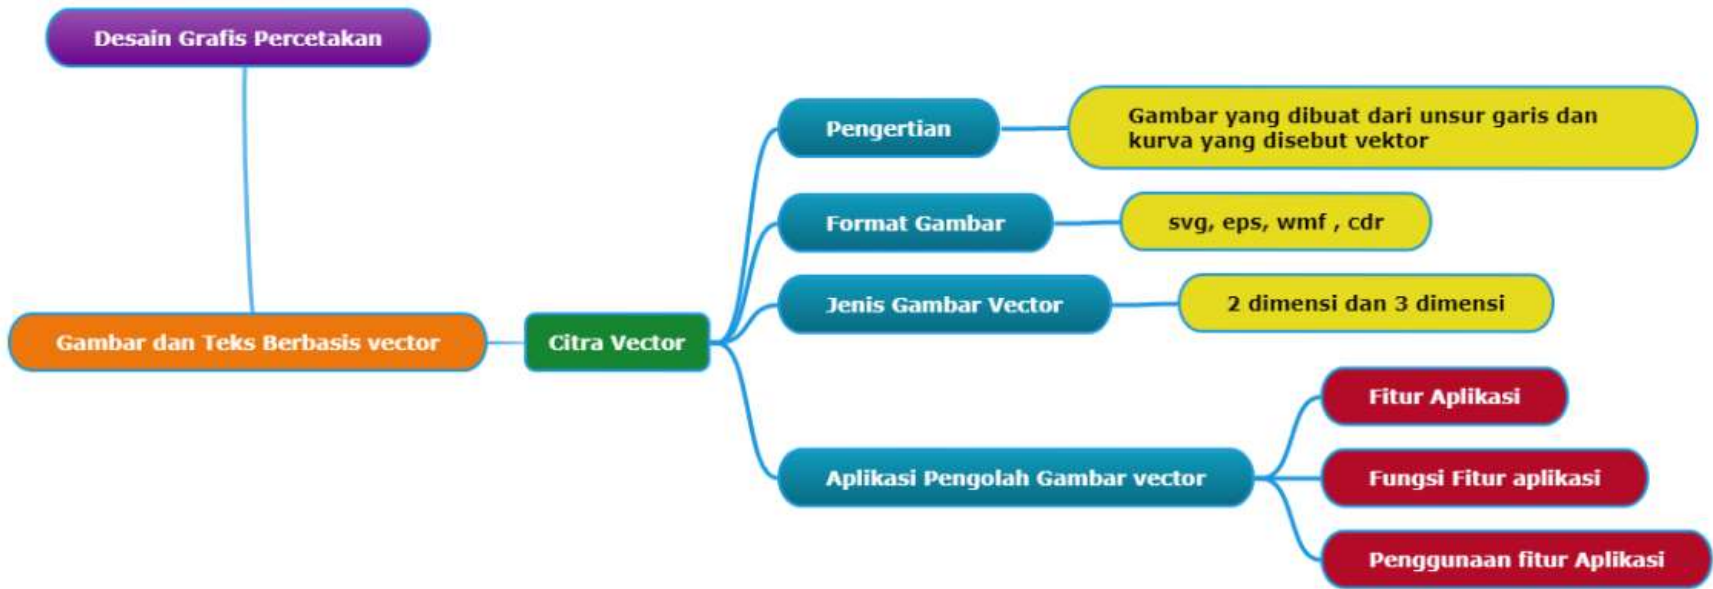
Desain Grafis Percetakan

Gambar dan Teks Berbasis vector

Citra Vector

Pengertian

Gambar yang dibuat dari unsur garis dan kurva yang disebut vektor

Format Gambar

svg, eps, wmf , cdr

Jenis Gambar Vector

2 dimensi dan 3 dimensi

Aplikasi Pengolah Gambar vector

Fitur Aplikasi

Fungsi Fitur aplikasi

Penggunaan fitur Aplikasi